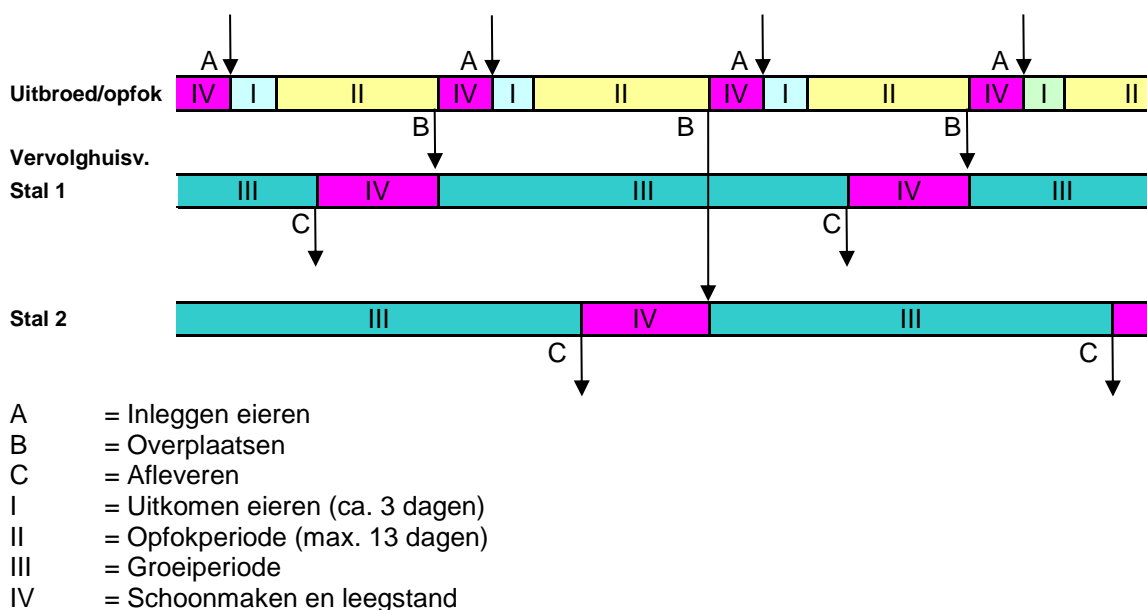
A A A A

Uitbroed/opfok IV I II IV I II IV I II IV I II

B B B

Vervolghuisv.

Stal 1 III IV III IV III

C C

Stal 2 III IV III

C C

A = Inleggen eieren
B = Overplaatsen
C = Afleveren
I = Uitkomen eieren (ca. 3 dagen)
II = Opfokperiode (max. 13 dagen)
III = Groeiperiode
IV = Schoonmaken en leegstand